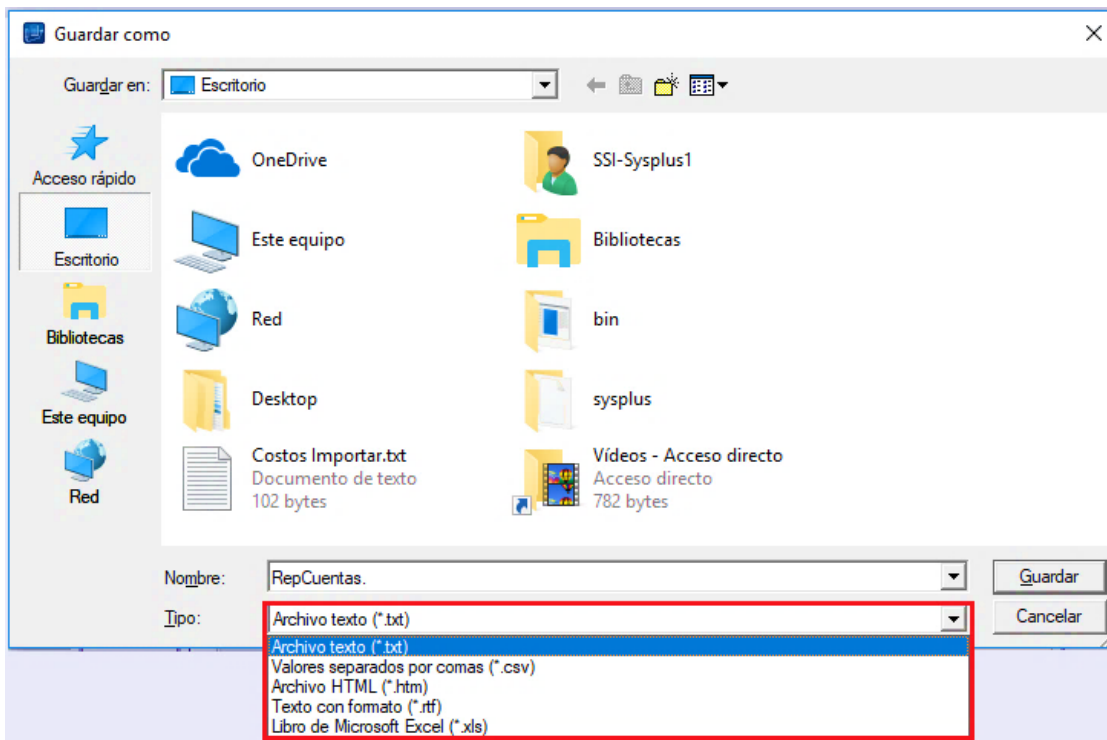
Guardar como

Guardar en: Escritorio

Acceso rápido
Escritorio
Bibliotecas
Este equipo
Red

OneDrive
SSI-Sysplus1
Este equipo
Bibliotecas
Red
bin
Desktop
sysplus
Costos Importar.txt
Documento de texto
102 bytes
Vídeos - Acceso directo
Acceso directo
782 bytes

Nombre: RepCuentas.
Guardar
Tipo: Archivo texto (*.txt)
Cancelar

Archivo texto (*.txt)
Valores separados por comas (*.csv)
Archivo HTML (*.htm)
Texto con formato (*.rtf)
Libro de Microsoft Excel (*.xls)